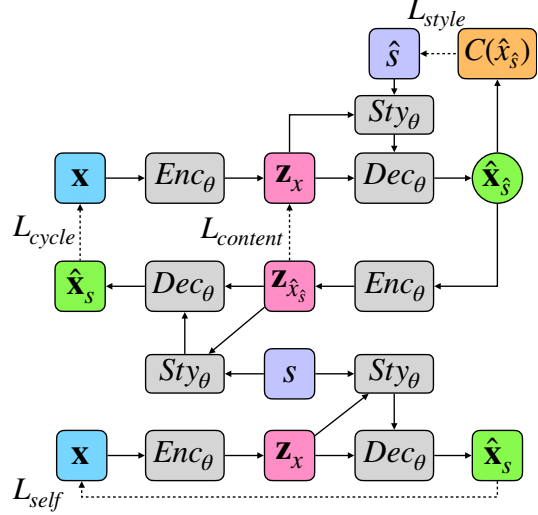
$L_{style}$

$\hat{s}$

$C(\hat{x}_{\hat{s}})$

$Sty_\theta$

$\mathbf{x}$

$Enc_\theta$

$\mathbf{z}_x$

$Dec_\theta$

$\hat{\mathbf{x}}_{\hat{s}}$

$L_{cycle}$

$L_{content}$

$\hat{\mathbf{x}}_s$

$Dec_\theta$

$\mathbf{z}_{\hat{x}_{\hat{s}}}$

$Enc_\theta$

$Sty_\theta$

$s$

$Sty_\theta$

$\mathbf{x}$

$Enc_\theta$

$\mathbf{z}_x$

$Dec_\theta$

$\hat{\mathbf{x}}_s$

$L_{self}$